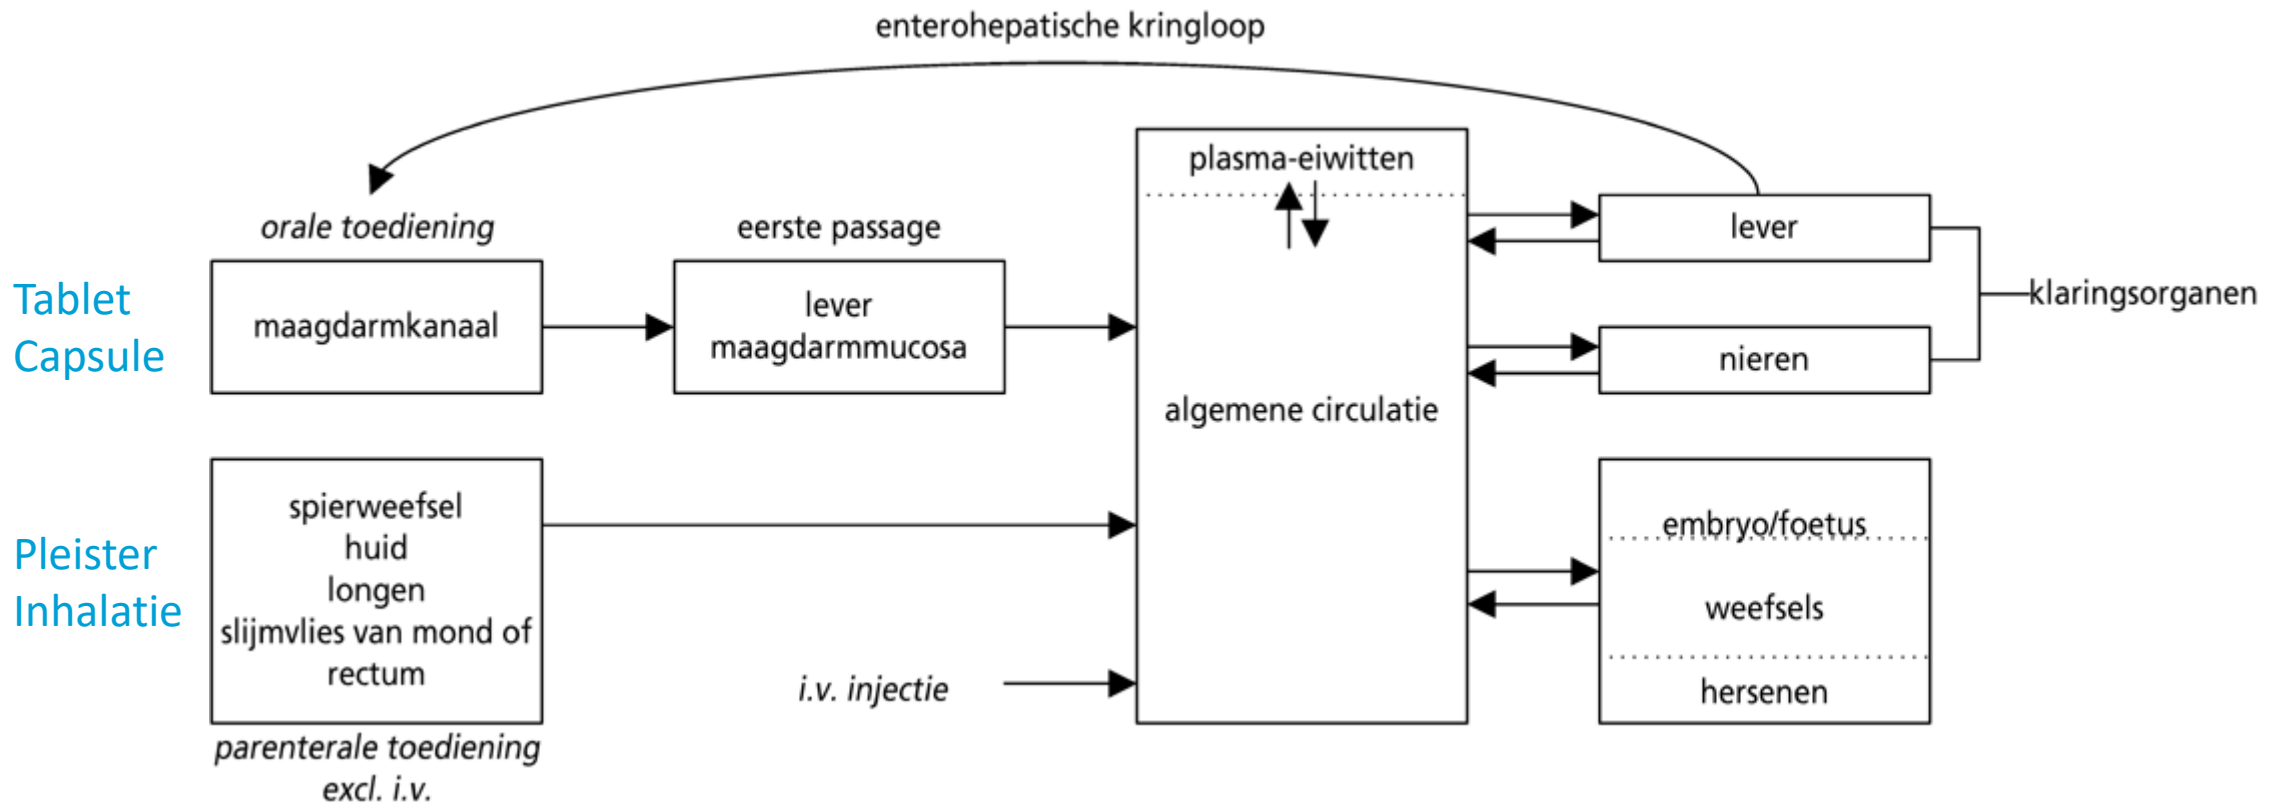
enterohepatische kringloop

Tablet
Capsule

orale toediening

maagdarmkanaal

eerste passage

lever
maagdarmmucosa

plasma-eiwitten

algemene circulatie

lever

nieren

klaringsorganen

Pleister
Inhalatie

spierweefsel
huid
longen
slijmvlies van mond of rectum

parenterale toediening
excl. i.v.

i.v. injectie

embryo/foetus

weefsels

hersenen